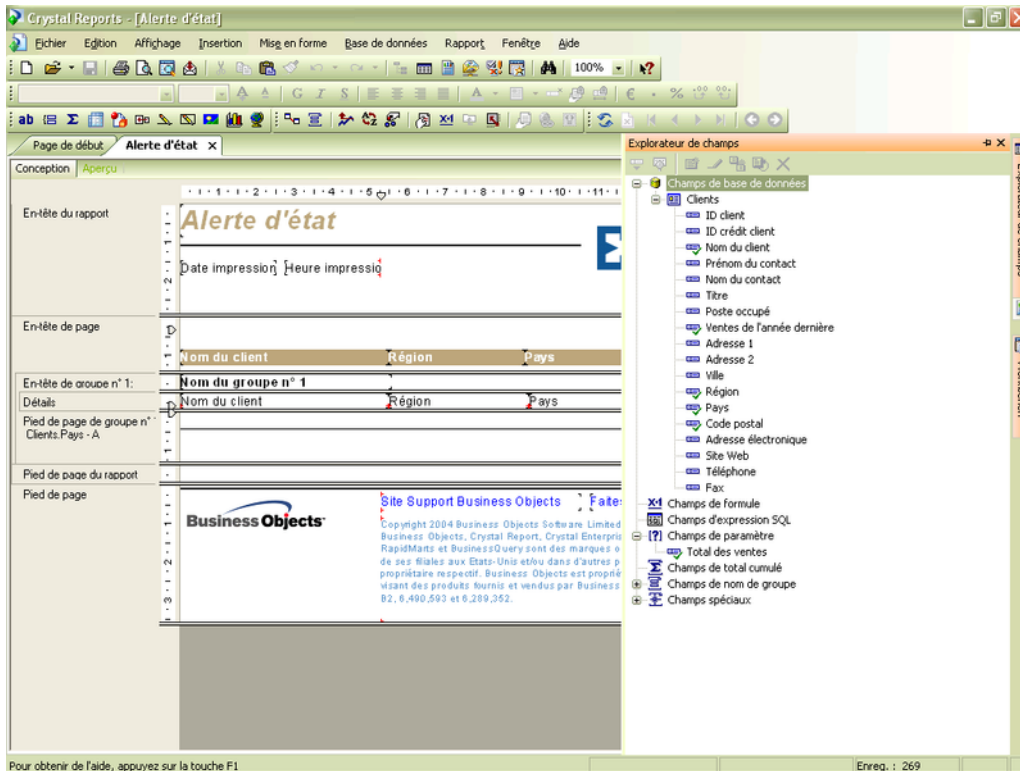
Crystal Reports - [Alerte d'état]

Fichier Edition Affichage Insertion Mise en forme Base de données Rapport Fenêtre Aide

100%

G I S

Page de début Alerte d'état ×

Conception Aperçu

En-tête du rapport

Alerte d'état

Date impression Heure impressio

En-tête de page

Nom du client Région Pays

En-tête de groupe n° 1:

Nom du groupe n° 1

Détails

Nom du client Région Pays

Pied de page de groupe n° Clients.Pays - A

Pied de page du rapport

Pied de page

Business Objects

Site Support Business Objects Faites

Copyright 2004 Business Objects Software Limited Business Objects, Crystal Report, Crystal Enterpris RapidMarts et BusinessQuery sont des marques o de ses filiales aux Etats-Unis et/ou dans d'autres p propriétaire respectif. Business Objects est propri visant des produits fournis et vendus par Business B2, 6,490,593 et 6,289,352.

Explorateur de champs

Champs de base de données
Clients
ID client
ID crédit client
Nom du client
Prénom du contact
Nom du contact
Titre
Poste occupé
Ventes de l'année dernière
Adresse 1
Adresse 2
Ville
Région
Pays
Code postal
Adresse électronique
Site Web
Téléphone
Fax
Champs de formule
Champs d'expression SQL
Champs de paramètre
Total des ventes
Champs de total cumulé
Champs de nom de groupe
Champs spéciaux

Pour obtenir de l'aide, appuyez sur la touche F1

Enreg. : 269